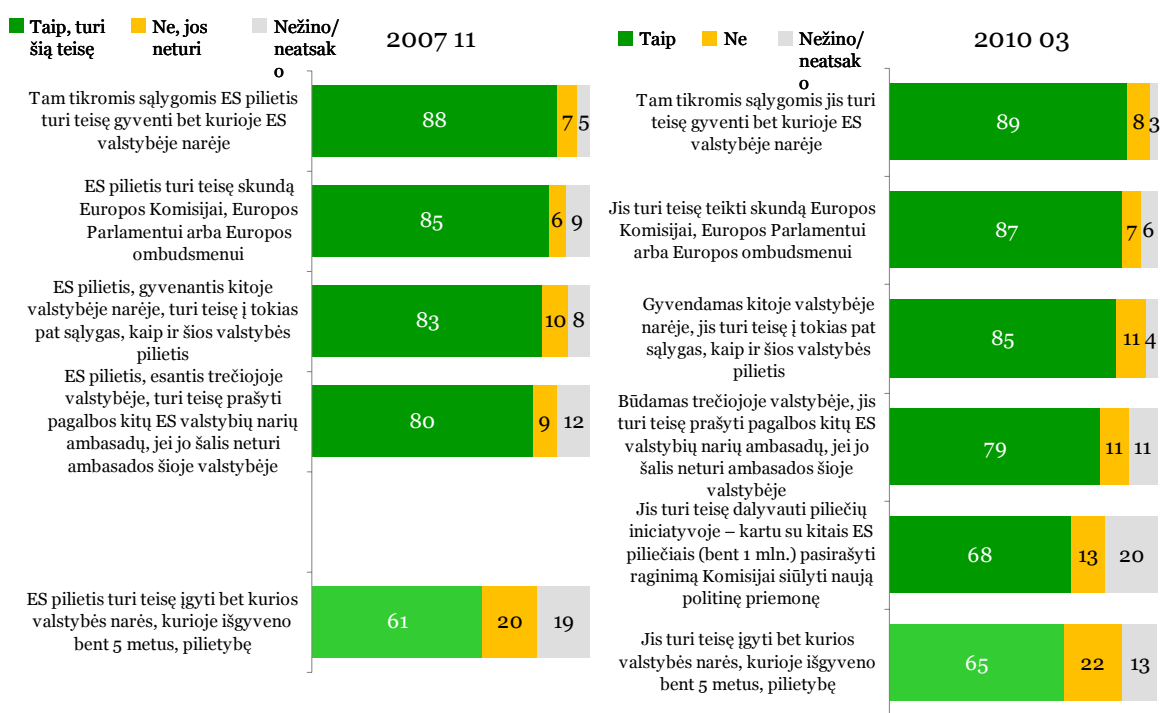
Taip, turi šią teisę
Ne, jos neturi
Nežino/ neatsako

2007 11

Tam tikromis sąlygomis ES pilietis turi teisę gyventi bet kurioje ES valstybėje narėje
88 7 5

ES pilietis turi teisę skųndą Europos Komisijai, Europos Parlamentui arba Europos ombudsmenui
85 6 9

ES pilietis, gyvenantis kitoje valstybėje narėje, turi teisę į tokias pat sąlygas, kaip ir šios valstybės pilietis
83 10 8

ES pilietis, esantis trečiojoje valstybėje, turi teisę prašyti pagalbos kitų ES valstybių narių ambasadų, jei jo šalis neturi ambasados šioje valstybėje
80 9 12

ES pilietis turi teisę įgyti bet kurios valstybės narės, kurioje išgyveno bent 5 metus, pilietybę
61 20 19

Taip
Ne
Nežino/ neatsako

2010 03

Tam tikromis sąlygomis jis turi teisę gyventi bet kurioje ES valstybėje narėje
89 8 3

Jis turi teisę teikti skundą Europos Komisijai, Europos Parlamentui arba Europos ombudsmenui
87 7 6

Gyvendamas kitoje valstybėje narėje, jis turi teisę į tokias pat sąlygas, kaip ir šios valstybės pilietis
85 11 4

Būdamas trečiojoje valstybėje, jis turi teisę prašyti pagalbos kitų ES valstybių narių ambasadų, jei jo šalis neturi ambasados šioje valstybėje
79 11 11

Jis turi teisę dalyvauti piliečių iniciatyvoje – kartu su kitais ES piliečiais (bent 1 mln.) pasirašyti raginimą Komisijai siūlyti naują politinę priemonę
68 13 20

Jis turi teisę įgyti bet kurios valstybės narės, kurioje išgyveno bent 5 metus, pilietybę
65 22 13